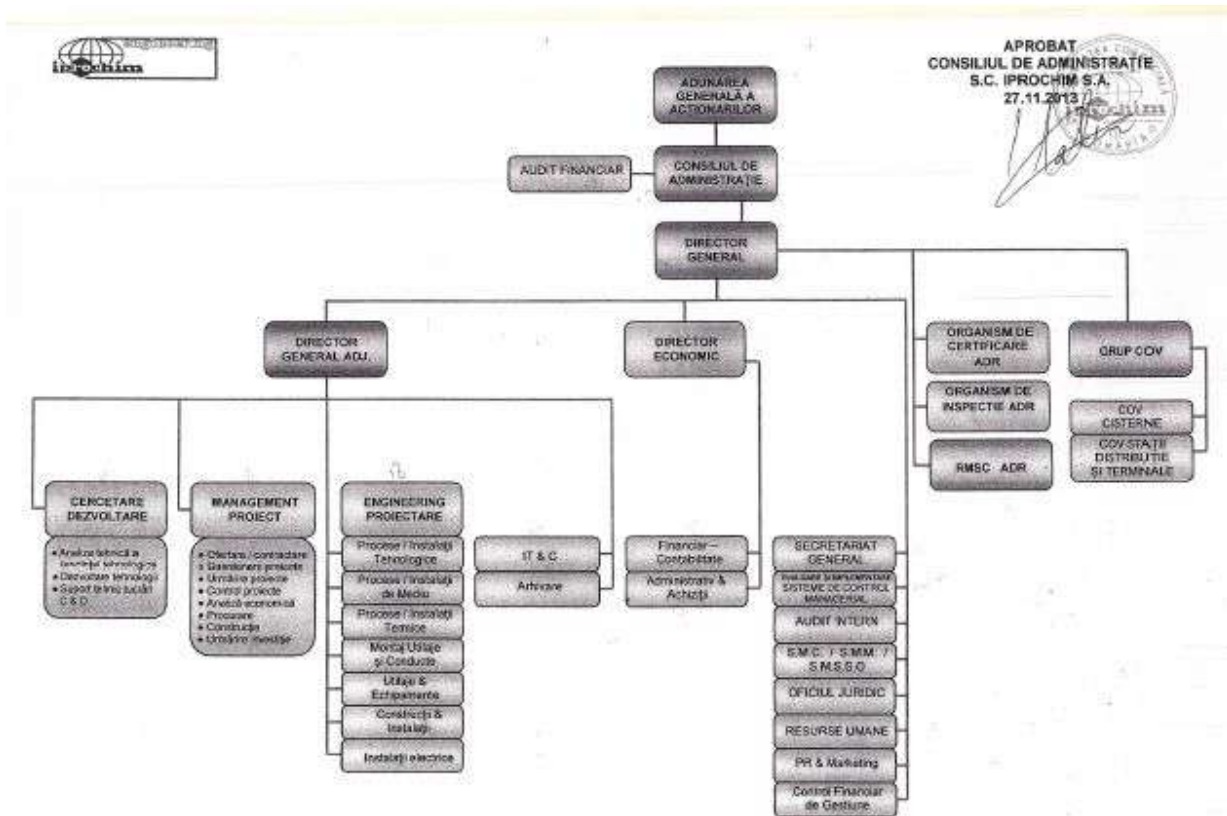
iprochim

APROBAT
CONSILIUL DE ADMINISTRAȚIE
S.C. IPROCHIM S.A.
27.11.2013

ADUNAREA GENERALĂ A ACȚIONARILOR

AUDIT FINANCIAR

CONSILIUL DE ADMINISTRAȚIE

DIRECTOR GENERAL

DIRECTOR GENERAL ADJ.

DIRECTOR ECONOMIC

ORGANISM DE CERTIFICARE ADR

ORGANISM DE INSPECȚIE ADR

RMSC ADR

GRUP COV

COV CISTERNE

COV STAȚII DISTRIBUȚIE ȘI TERMINALE

CERCETARE DEZVOLTARE

• Analiza tehnică a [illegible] tehnologice
• Dezvoltare tehnologii
• Suport tehnic lucrări C & D

MANAGEMENT PROIECT

• Ofertare / contractare
• Gestionare proiecte
• Urmărire proiecte
• Control proiecte
• Analiză economică
• Procurare
• Construcție
• Urmărire investiție

ENGINEERING PROIECTARE

Procese / Instalații Tehnologice

Procese / Instalații de Mediu

Procese / Instalații Termice

Montaj Utilaje și Conducte

Utilaje & Echipamente

Construcții & Instalații

Instalații electrice

IT & C

Arhivare

Financiar – Contabilitate

Administrativ & Achiziții

SECRETARIAT GENERAL

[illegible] SISTEME DE CONTROL MANAGERIAL

AUDIT INTERN

S.M.C. / S.M.M. / S.M.S.S.O

OFICIUL JURIDIC

RESURSE UMANE

PR & Marketing

Control Financiar de Gestiune